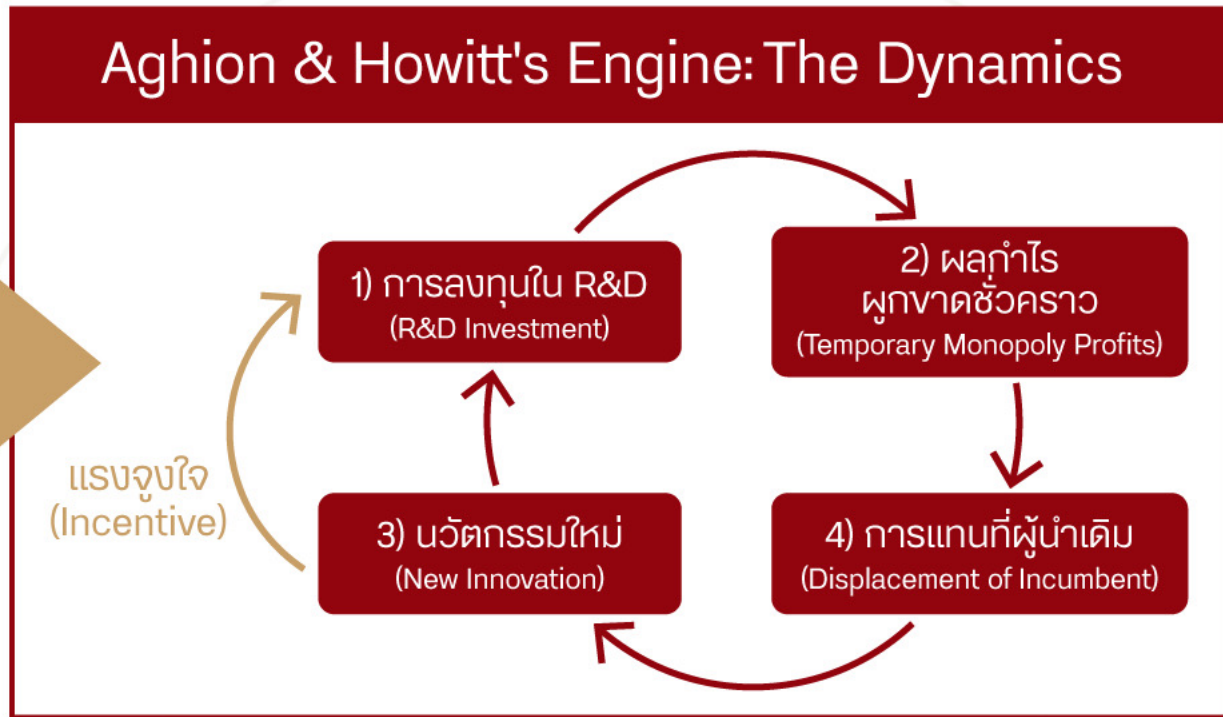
Aghion & Howitt's Engine: The Dynamics

1) การลงทุนใน R&D
(R&D Investment)

2) ผลกำไร ผูกขาดชั่วคราว
(Temporary Monopoly Profits)

4) การแทนที่ผู้นำเดิม
(Displacement of Incumbent)

3) นวัตกรรมใหม่
(New Innovation)

แรงจูงใจ
(Incentive)